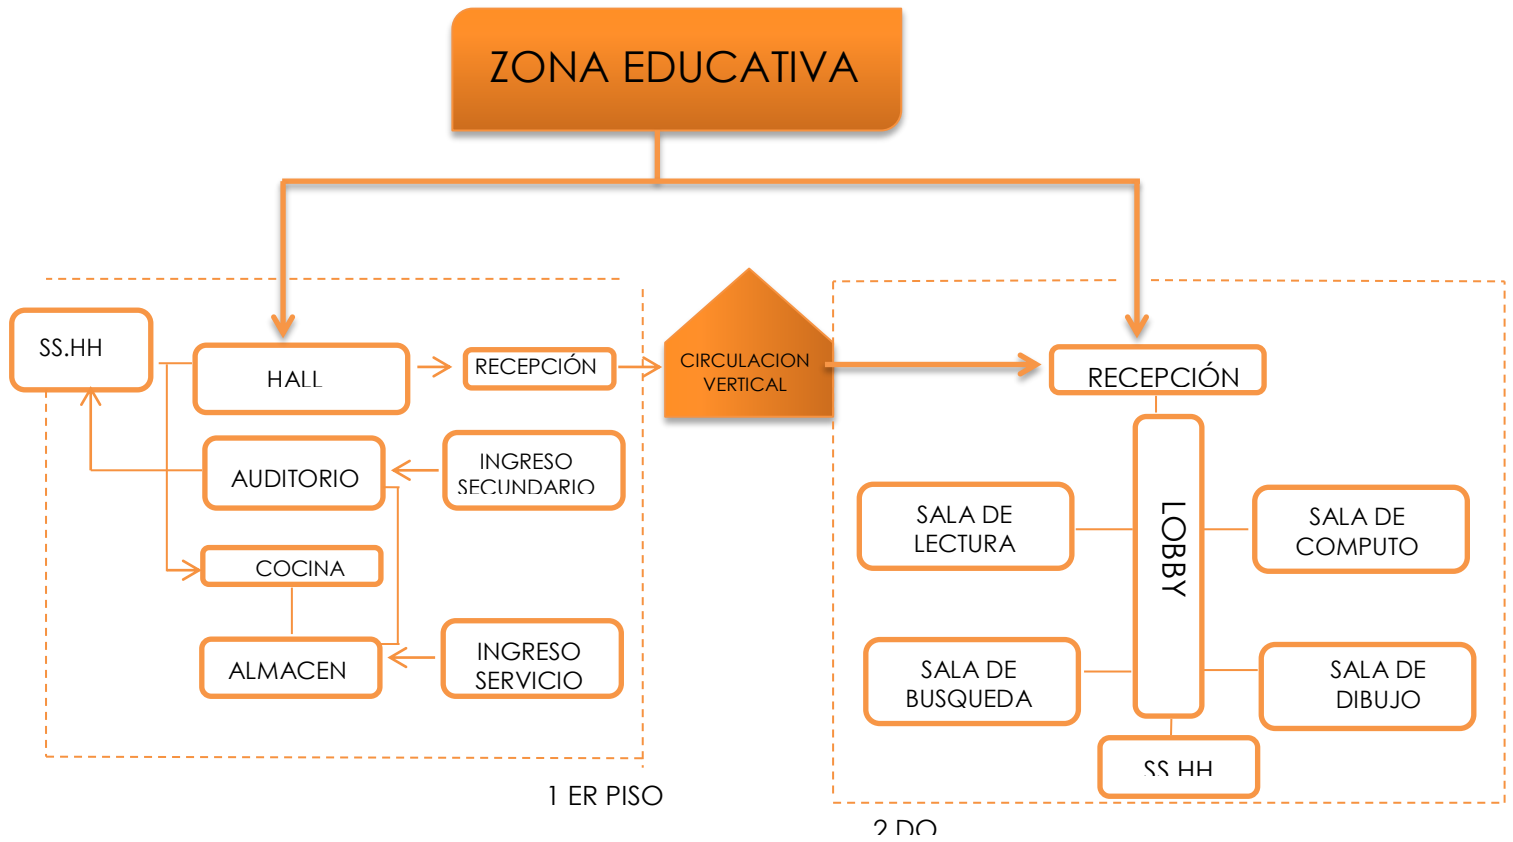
ZONA EDUCATIVA

SS.HH

HALL

RECEPCIÓN

AUDITORIO

INGRESO SECUNDARIO

COCINA

ALMACEN

INGRESO SERVICIO

1 ER PISO

CIRCULACION VERTICAL

RECEPCIÓN

LOBBY

SALA DE LECTURA

SALA DE COMPUTO

SALA DE BUSQUEDA

SALA DE DIBUJO

SS HH

2 DO